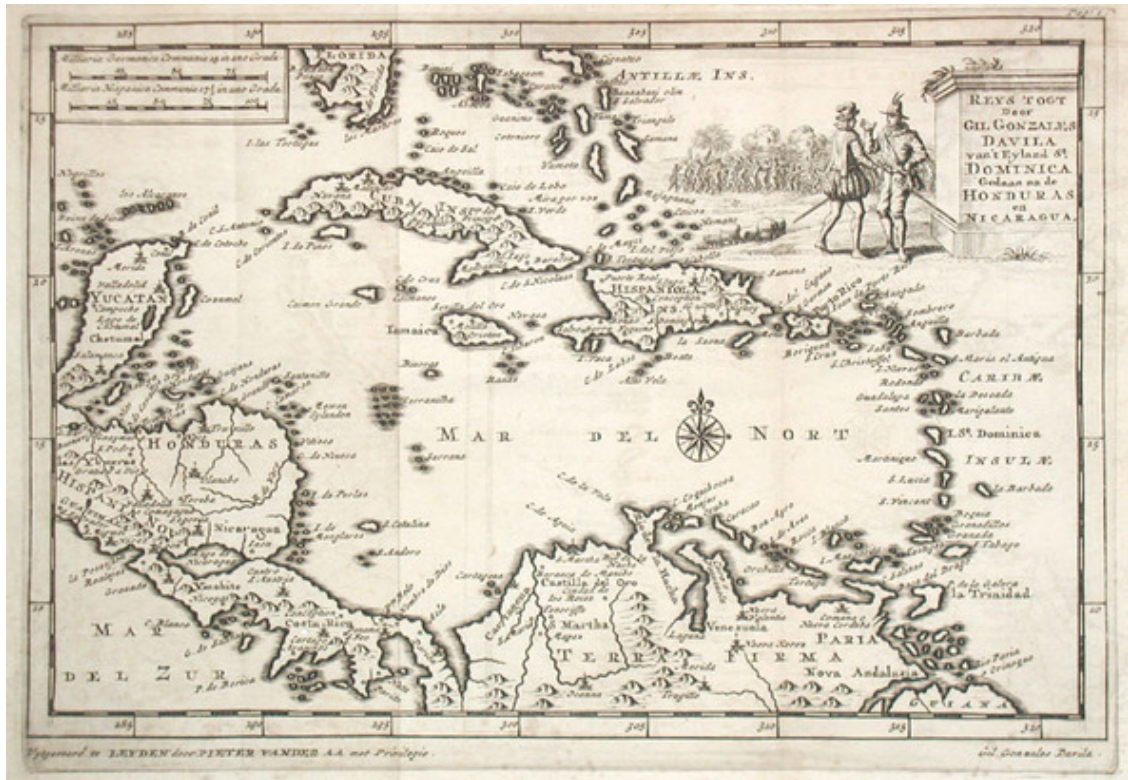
REYS TOGT Door GIL GONZALES DAVILA van't Eyland St. DOMINICA Gedaan na de HONDURAS en NICARAGUA.

Milliaria Germanica Communia 15 in uno Gradu
Milliaria Hispanica Communia 17½ in uno Gradu

FLORIDA
ANTILLÆ INS.
I. las Tortugas
YUCATAN
Campeche
Chetumal
Cozumel
HONDURAS
Nicaragua
CUBA
HISPANIOLA
Jamaica
MAR DEL NORT
Puerto Rico
CARIBÆ
Ls. Dominica
INSULÆ
Barbada
Granada
Tabago
la Trinidad
S. Lucia
S. Vincent
Martinique
Guadalupa
Antigua
Barbuda
Sombrero
Anguilla
S. Christoffel
Nevis
Redonda
Monserrate
Saba
Santos
Marigalante
Bermuda
S. Martha
Cartagena
Castilla del Oro
Venezuela
TERRA FIRMA
PARIA
Nova Andalusia
GUIANA
Costa Rica
Veragua
MAR DEL ZUR
Granada
Leon
Realejo
C. Blanco
Aves
Orchilla
Tortuga
Margarita
Cubagua
Curacao
Aruba
Bonaire
Isla Vaca
Beata
Alto Velo
Mona
Saona
Caymanos
Serranilla
Serrana
I. de Pinos
Roatan
Guanaja
S. Andres
S. Catalina

Uytgevoerd te LEYDEN door PIETER VANDER AA met Privilegie.
Gil. Gonzales Davila.